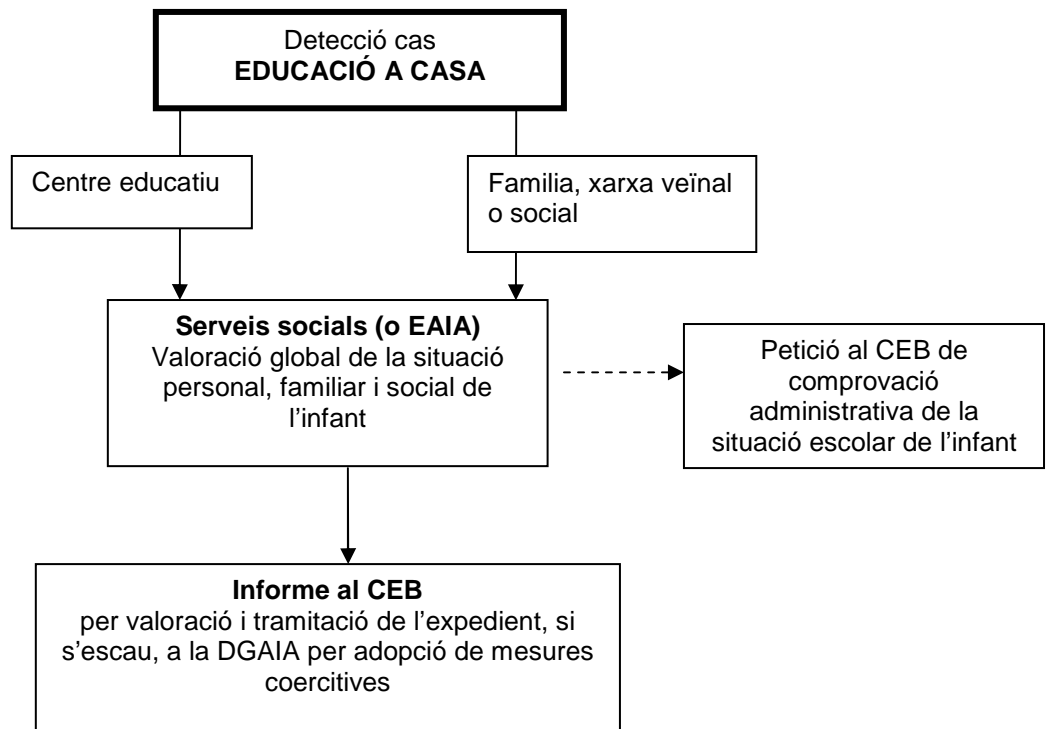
Detecció cas
**EDUCACIÓ A CASA**

Centre educatiu

Familia, xarxa veïnal o social

**Serveis socials (o EAIA)**
Valoració global de la situació personal, familiar i social de l'infant

Petició al CEB de comprovació administrativa de la situació escolar de l'infant

**Informe al CEB**
per valoració i tramitació de l'expedient, si s'escau, a la DGAIA per adopció de mesures coercitives